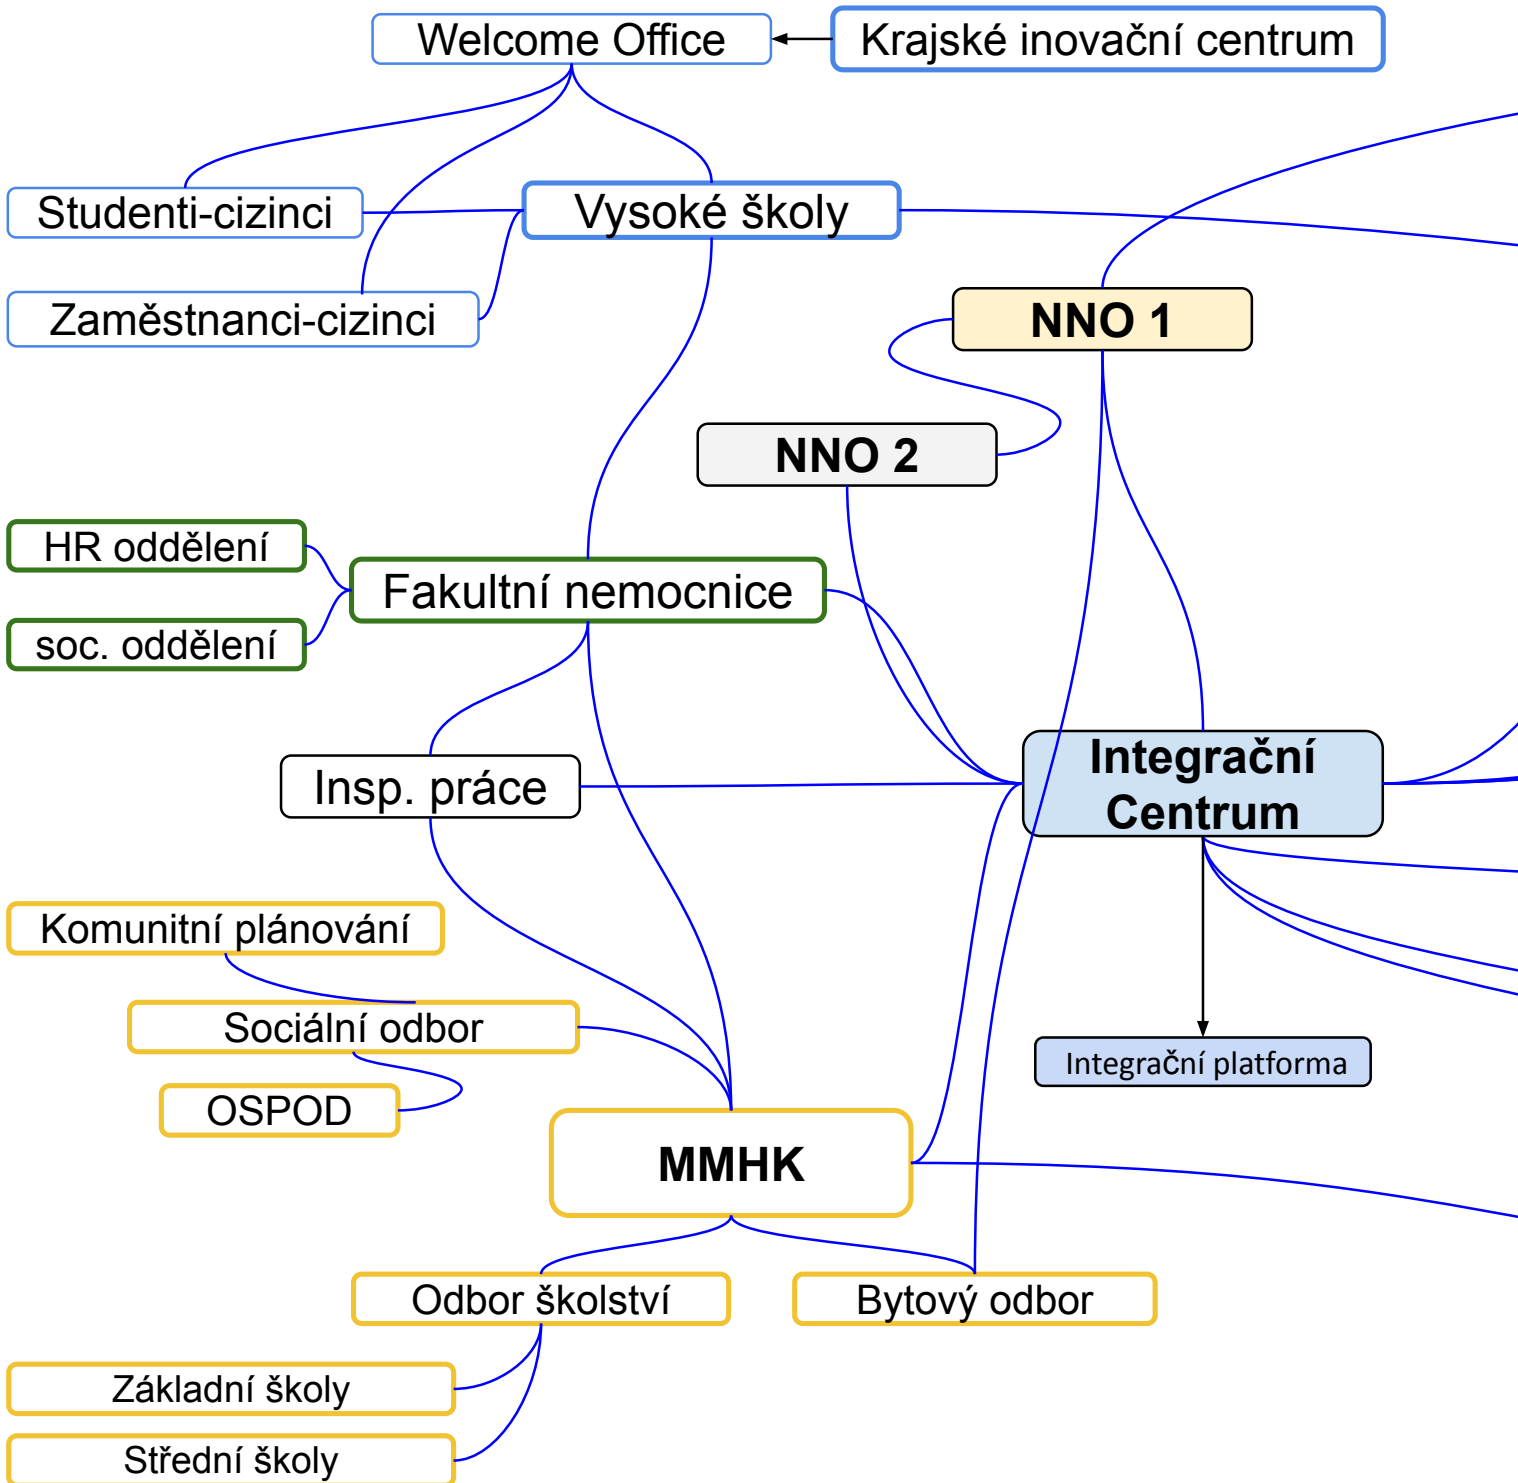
Welcome Office

Krajské inovační centrum

Studenti-cizinci

Vysoké školy

Zaměstnanci-cizinci

NNO 1

NNO 2

HR oddělení

Fakultní nemocnice

soc. oddělení

Insp. práce

Integrační Centrum

Komunitní plánování

Sociální odbor

Integrační platforma

OSPOD

MMHK

Odbor školství

Bytový odbor

Základní školy

Střední školy